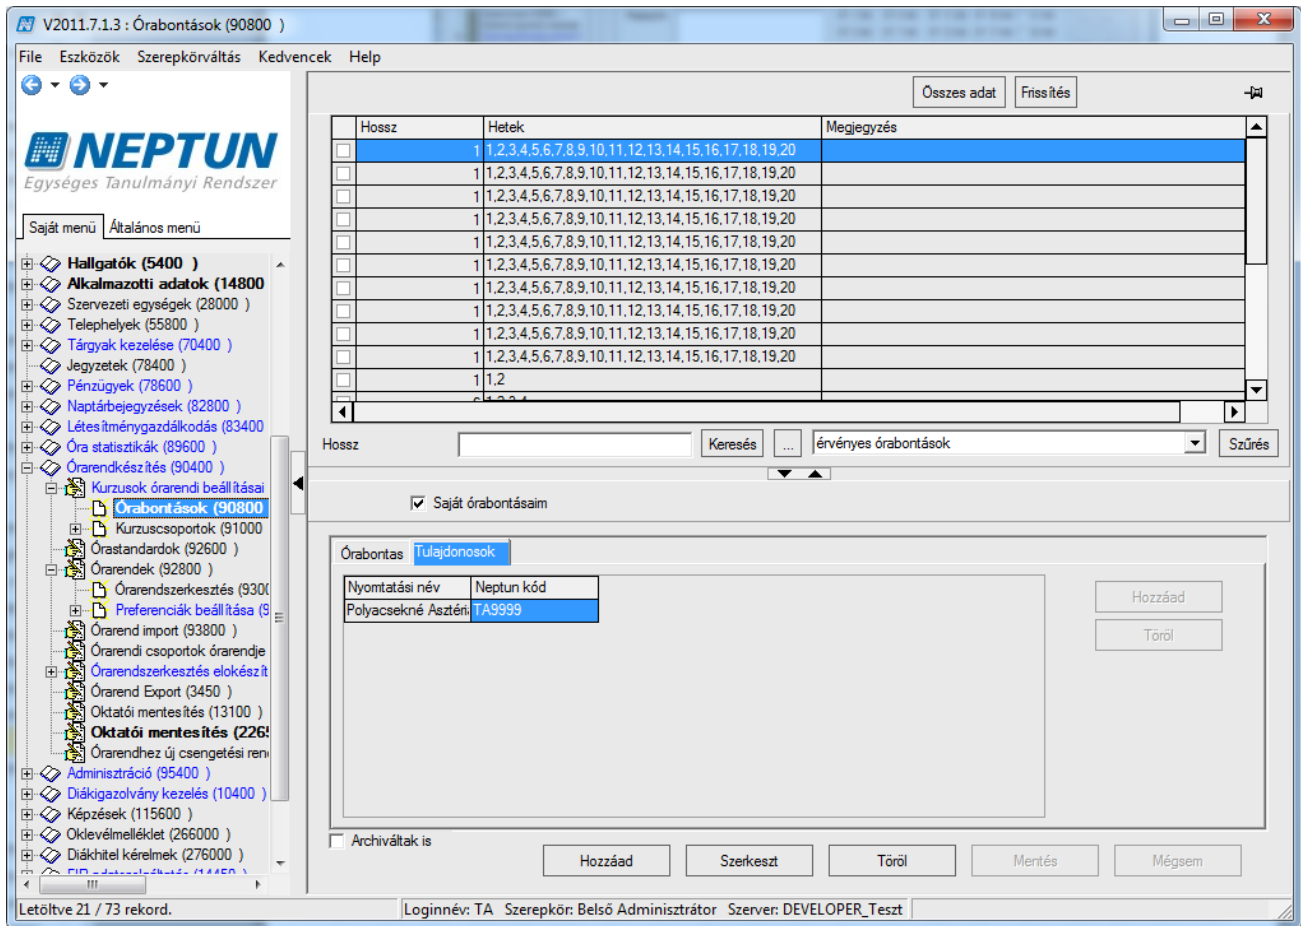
V2011.7.1.3 : Órabontások (90800 )

File Eszközök Szerepkörváltás Kedvencek Help

NEPTUN
Egységes Tanulmányi Rendszer

Saját menü Általános menü

Hallgatók (5400 )
Alkalmazotti adatok (14800
Szervezeti egységek (28000 )
Telephelyek (55800 )
Tárgyak kezelése (70400 )
Jegyzetek (78400 )
Pénzügyek (78600 )
Naptárbejegyzések (82800 )
Létesítménygazdálkodás (83400
Óra statisztikák (89600 )
Órarendkészítés (90400 )
Kurzusok órarendi beállításai
Órabontások (90800
Kurzuscsoportok (91000
Órastandardok (92600 )
Órarendek (92800 )
Órarendszerkesztés (930
Preferenciák beállítása (9
Órarend import (93800 )
Órarendi csoportok órarendje
Órarendszerkesztés elokészít
Órarend Export (3450 )
Oktatói mentesítés (13100 )
Oktatói mentesítés (226
Órarendhez új csengetési ren
Adminisztráció (95400 )
Diákigazolvány kezelés (10400 )
Képzések (115600 )
Oklevélmelléklet (266000 )
Diákhitel kérelmek (276000 )

Összes adat Frissítés

| | Hossz | Hetek | Megjegyzés |
|---|---|---|---|
| | 1 | 1,2,3,4,5,6,7,8,9,10,11,12,13,14,15,16,17,18,19,20 | |
| | 1 | 1,2,3,4,5,6,7,8,9,10,11,12,13,14,15,16,17,18,19,20 | |
| | 1 | 1,2,3,4,5,6,7,8,9,10,11,12,13,14,15,16,17,18,19,20 | |
| | 1 | 1,2,3,4,5,6,7,8,9,10,11,12,13,14,15,16,17,18,19,20 | |
| | 1 | 1,2,3,4,5,6,7,8,9,10,11,12,13,14,15,16,17,18,19,20 | |
| | 1 | 1,2,3,4,5,6,7,8,9,10,11,12,13,14,15,16,17,18,19,20 | |
| | 1 | 1,2,3,4,5,6,7,8,9,10,11,12,13,14,15,16,17,18,19,20 | |
| | 1 | 1,2,3,4,5,6,7,8,9,10,11,12,13,14,15,16,17,18,19,20 | |
| | 1 | 1,2,3,4,5,6,7,8,9,10,11,12,13,14,15,16,17,18,19,20 | |
| | 1 | 1,2,3,4,5,6,7,8,9,10,11,12,13,14,15,16,17,18,19,20 | |
| | 1 | 1,2 | |

Hossz Keresés ... érvényes órabontások Szűrés

Saját órabontásaim

Órabontas Tulajdonosok

| Nyomtatási név | Neptun kód |
|---|---|
| Polyacsekné Asztéri | TA9999 |

Hozzáad
Töröl

Archiváltak is

Hozzáad Szerkeszt Töröl Mentés Mégsem

Letöltve 21 / 73 rekord. Loginnév: TA Szerepkör: Belső Adminisztrátor Szerver: DEVELOPER_Teszt